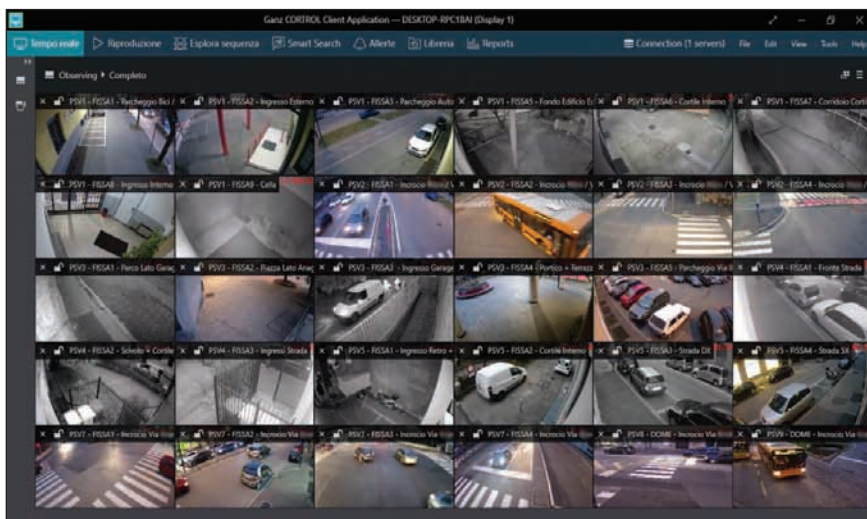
Ganz CORTROL Client Application — DESKTOP-RPC18AI (Display 1)

Tempo reale
Riproduzione
Esplora sequenza
Smart Search
Allerte
Libreria
Reports
Connection (1 servers)
File
Edit
View
Tools
Help

Observing ▸ Completo

PSV1 - FISSA1 - Parcheggio Bici /
PSV1 - FISSA2 - Ingresso Esterno
PSV1 - FISSA3 - Parcheggio Auto
PSV1 - FISSA5 - Fondo Edificio E
PSV1 - FISSA6 - Cortile Interno
PSV1 - FISSA7 - Corridoio Corti
PSV1 - FISSA8 - Ingresso Interno
PSV1 - FISSA9 - Cella
PSV2 - FISSA1 - Incrocio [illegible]
PSV2 - FISSA2 - Incrocio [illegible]
PSV2 - FISSA3 - Incrocio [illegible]
PSV2 - FISSA4 - Incrocio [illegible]
PSV3 - FISSA1 - Parco Lato Garag
PSV3 - FISSA2 - Piazza Lato Anag
PSV3 - FISSA3 - Ingresso Garage
PSV3 - FISSA4 - Portico + Terraz
PSV3 - FISSA5 - Parcheggio Via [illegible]
PSV4 - FISSA1 - Fronte Strada
PSV4 - FISSA2 - Scivolo + Cortile
PSV4 - FISSA3 - Ingresso Strada
PSV5 - FISSA1 - Ingresso Retro +
PSV5 - FISSA2 - Cortile Interno
PSV5 - FISSA3 - Strada DX
PSV5 - FISSA4 - Strada SX
PSV7 - FISSA1 - Incrocio Via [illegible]
PSV7 - FISSA2 - Incrocio Via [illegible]
PSV7 - FISSA3 - Incrocio Via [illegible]
PSV7 - FISSA4 - Incrocio Via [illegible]
PSV8 - DOME - Incrocio Via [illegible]
PSV9 - DOME - Incrocio Via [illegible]